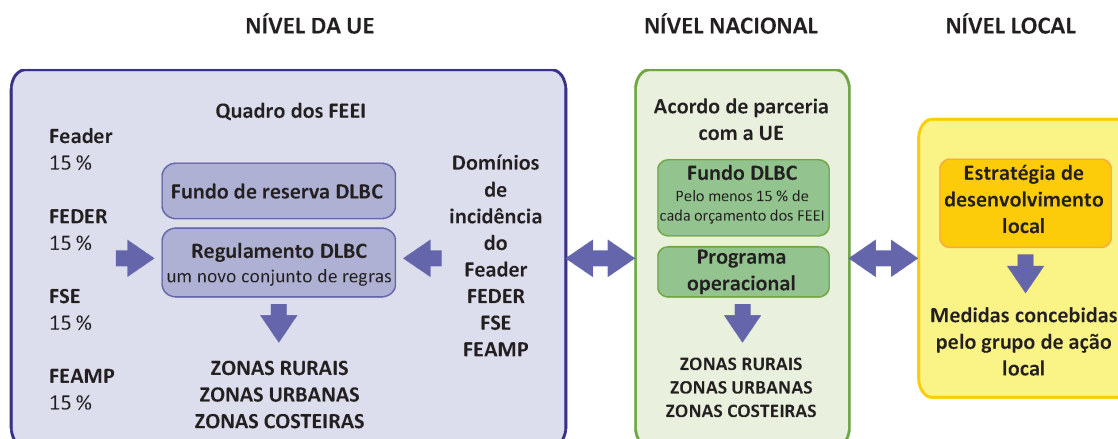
NÍVEL DA UE

NÍVEL NACIONAL

NÍVEL LOCAL

Quadro dos FEEI

Feader
15 %

FEDER
15 %

FSE
15 %

FEAMP
15 %

Fundo de reserva DLBC

Regulamento DLBC
um novo conjunto de regras

ZONAS RURAIS
ZONAS URBANAS
ZONAS COSTEIRAS

Domínios de incidência do Feader FEDER FSE FEAMP

Acordo de parceria com a UE

Fundo DLBC
Pelo menos 15 % de cada orçamento dos FEEI

Programa operacional

ZONAS RURAIS
ZONAS URBANAS
ZONAS COSTEIRAS

Estratégia de desenvolvimento local

Medidas concebidas pelo grupo de ação local